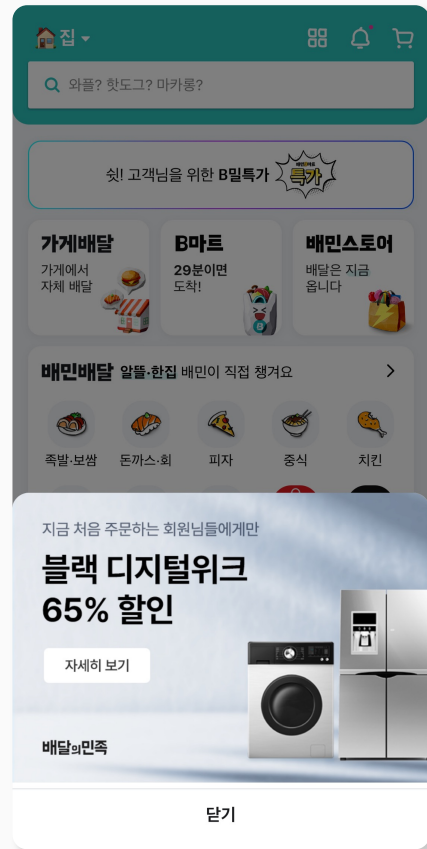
집

와플? 핫도그? 마카롱?

쉿! 고객님을 위한 B밀특가 특가

가게배달
가게에서 자체 배달

B마트
29분이면 도착!

배민스토어
배달은 지금 옵니다

배민배달 알뜰·한집 배민이 직접 챙겨요 >

족발·보쌈
돈까스·회
피자
중식
치킨

지금 처음 주문하는 회원님들에게만

블랙 디지털위크
65% 할인

자세히 보기

배달의민족

닫기